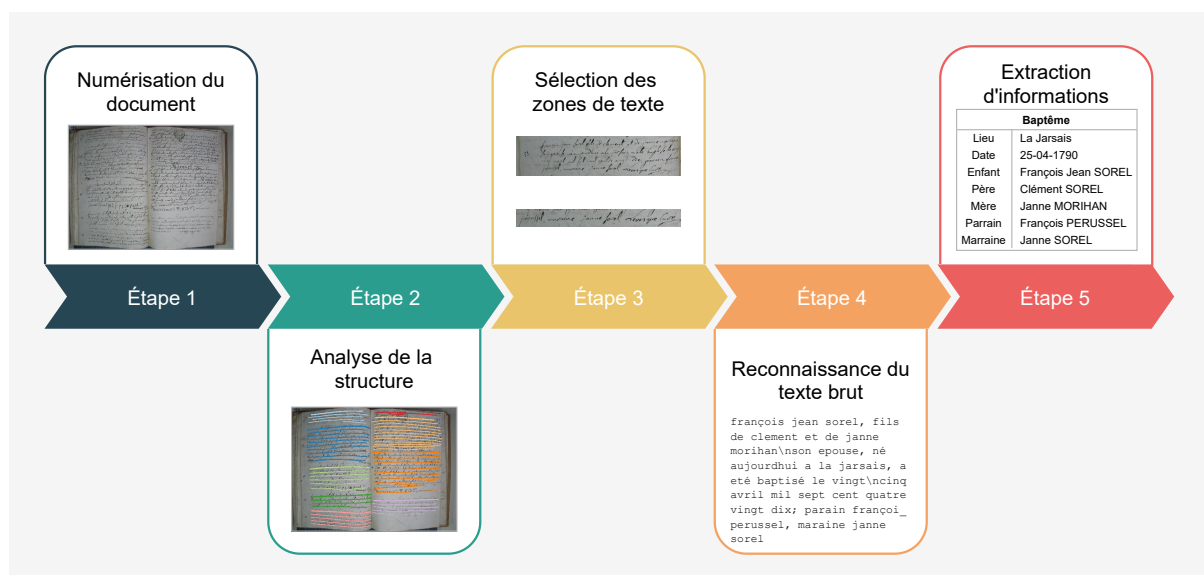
Numérisation du document

Étape 1

Étape 2

Analyse de la structure

Sélection des zones de texte

Étape 3

Étape 4

Reconnaissance du texte brut

françois jean sorel, fils de clement et de janne morihan\nson epouse, né aujourdhui a la jarsais, a été baptisé le vingt\ncinq avril mil sept cent quatre vingt dix; parain françoi_ perussel, maraine janne sorel

Extraction d'informations

| Baptême | |
|---|---|
| Lieu | La Jarsais |
| Date | 25-04-1790 |
| Enfant | François Jean SOREL |
| Père | Clément SOREL |
| Mère | Janne MORIHAN |
| Parrain | François PERUSSEL |
| Marraine | Janne SOREL |

Étape 5